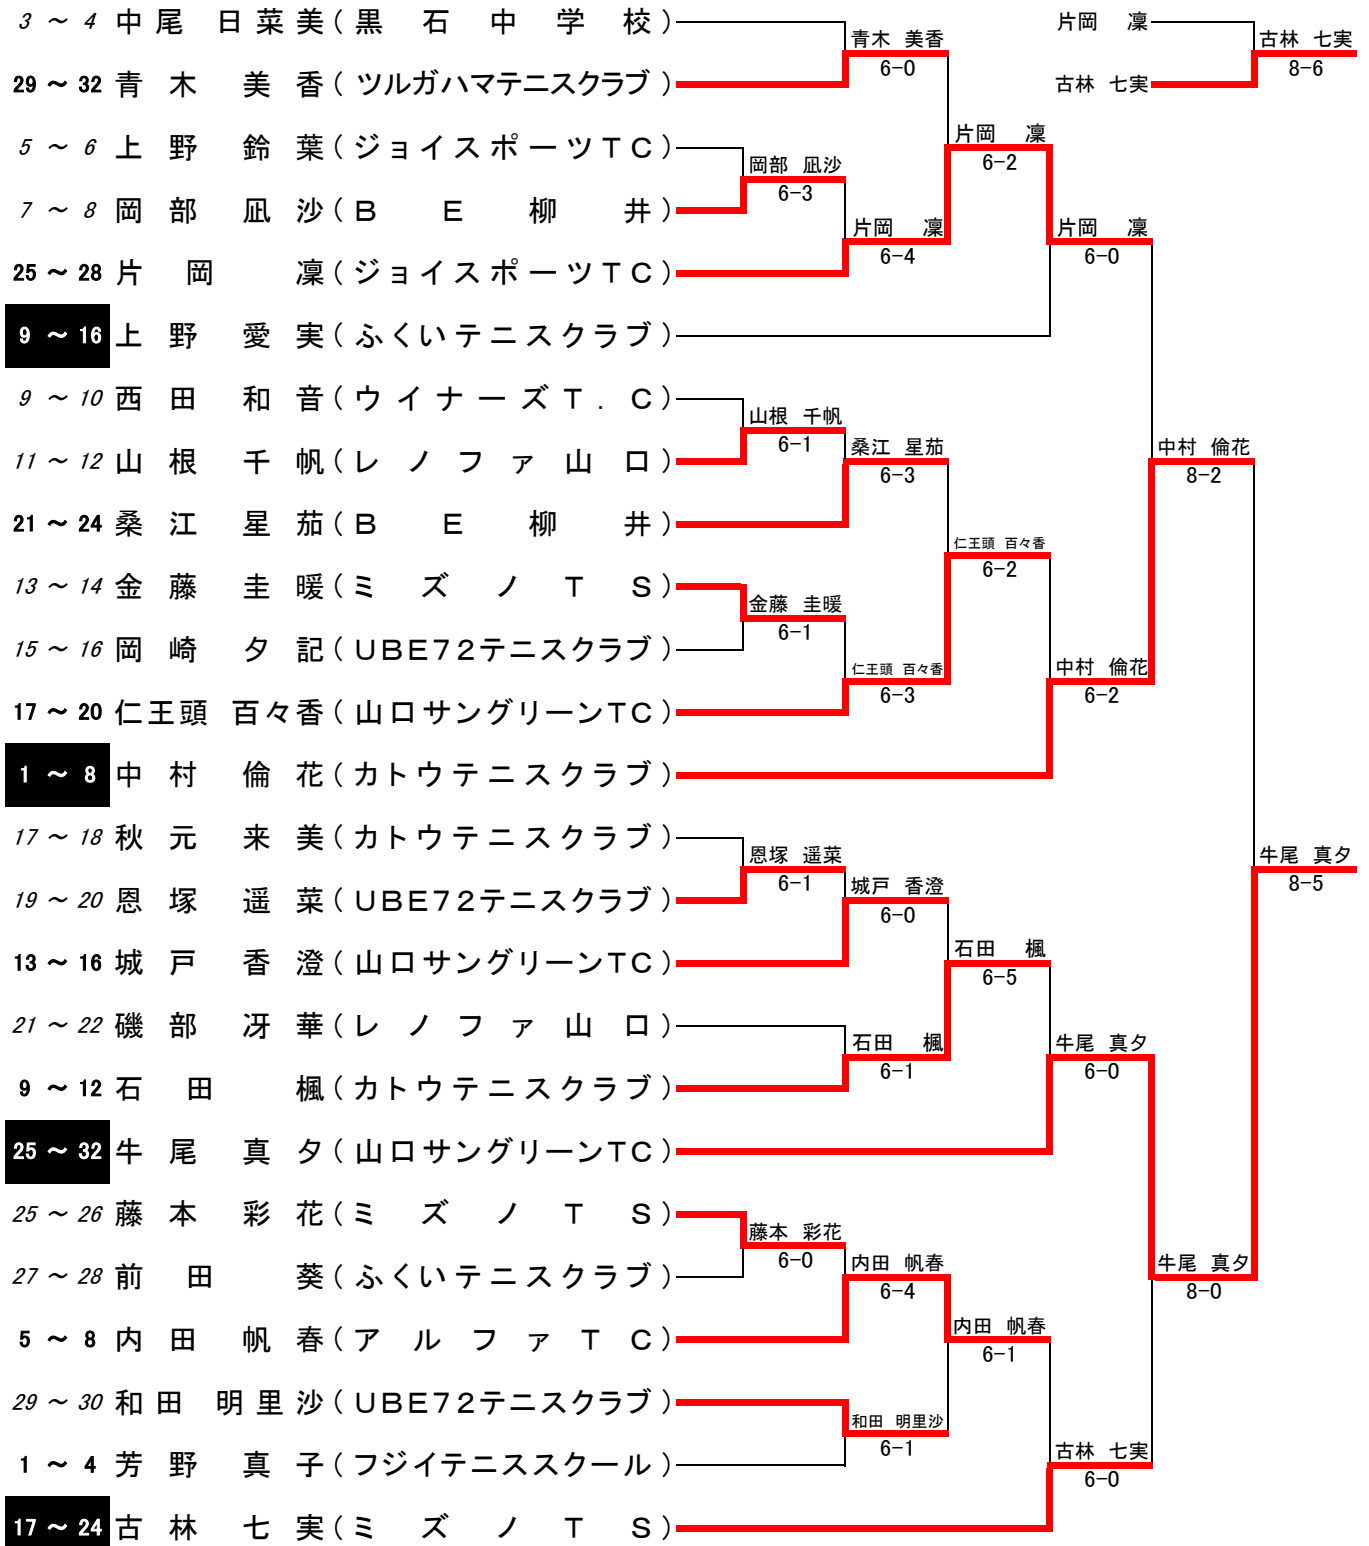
3 ～ 4 中尾 日菜美（黒 石 中 学 校）
29 ～ 32 青 木 美 香（ツルガハマテニスクラブ）
5 ～ 6 上 野 鈴 葉（ジョイスポーツＴＣ）
7 ～ 8 岡 部 凪 沙（Ｂ Ｅ 柳 井）
25 ～ 28 片 岡 凛（ジョイスポーツＴＣ）
9 ～ 16 上 野 愛 実（ふくいテニスクラブ）
9 ～ 10 西 田 和 音（ウ イ ナ ー ズ Ｔ． Ｃ）
11 ～ 12 山 根 千 帆（レ ノ フ ァ 山 口）
21 ～ 24 桑 江 星 茄（Ｂ Ｅ 柳 井）
13 ～ 14 金 藤 圭 暖（ミ ズ ノ Ｔ Ｓ）
15 ～ 16 岡 崎 夕 記（ＵＢＥ72テニスクラブ）
17 ～ 20 仁王頭 百々香（山口サングリーンＴＣ）
1 ～ 8 中 村 倫 花（カトウテニスクラブ）
17 ～ 18 秋 元 来 美（カトウテニスクラブ）
19 ～ 20 恩 塚 遥 菜（ＵＢＥ72テニスクラブ）
13 ～ 16 城 戸 香 澄（山口サングリーンＴＣ）
21 ～ 22 磯 部 冴 華（レ ノ フ ァ 山 口）
9 ～ 12 石 田 楓（カトウテニスクラブ）
25 ～ 32 牛 尾 真 夕（山口サングリーンＴＣ）
25 ～ 26 藤 本 彩 花（ミ ズ ノ Ｔ Ｓ）
27 ～ 28 前 田 葵（ふくいテニスクラブ）
5 ～ 8 内 田 帆 春（ア ル フ ァ Ｔ Ｃ）
29 ～ 30 和 田 明里沙（ＵＢＥ72テニスクラブ）
1 ～ 4 芳 野 真 子（フジイテニススクール）
17 ～ 24 古 林 七 実（ミ ズ ノ Ｔ Ｓ）

青木 美香 6-0
岡部 凪沙 6-3
片岡 凛 6-4
片岡 凛 6-2
片岡 凛 6-0
山根 千帆 6-1
桑江 星茄 6-3
金藤 圭暖 6-1
仁王頭 百々香 6-3
仁王頭 百々香 6-2
中村 倫花 6-2
中村 倫花 8-2
恩塚 遥菜 6-1
城戸 香澄 6-0
石田 楓 6-5
石田 楓 6-1
牛尾 真夕 6-0
藤本 彩花 6-0
内田 帆春 6-4
内田 帆春 6-1
和田 明里沙 6-1
古林 七実 6-0
牛尾 真夕 8-0
牛尾 真夕 8-5
片岡 凛
古林 七実
古林 七実 8-6